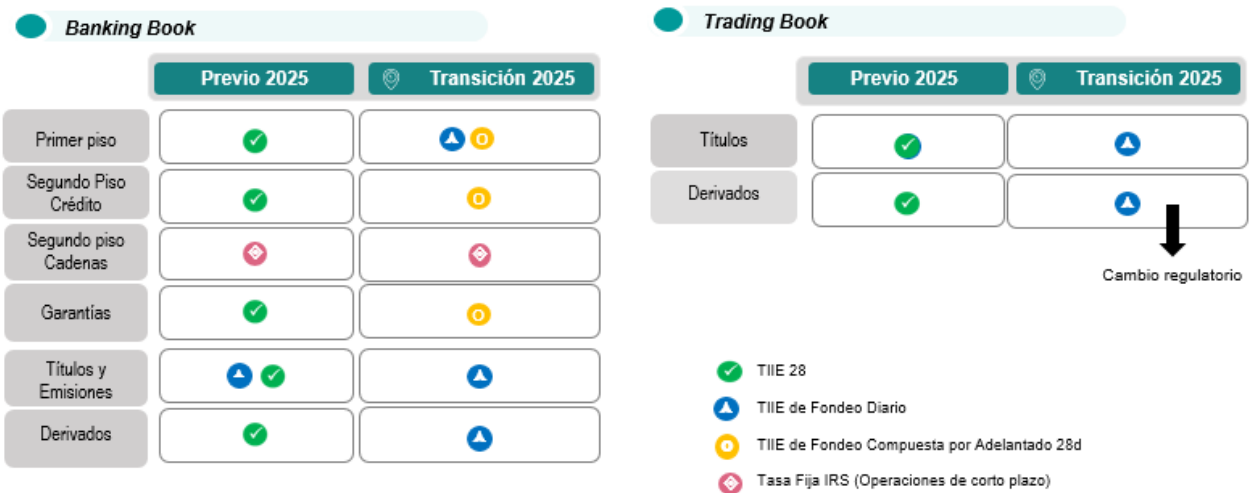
Banking Book

| | Previo 2025 | Transición 2025 |
|---|---|---|
| Primer piso | | |
| Segundo Piso Crédito | | |
| Segundo piso Cadenas | | |
| Garantías | | |
| Títulos y Emisiones | | |
| Derivados | | |

Trading Book

| | Previo 2025 | Transición 2025 |
|---|---|---|
| Títulos | | |
| Derivados | | |

Cambio regulatorio

TIIE 28
TIIE de Fondeo Diario
TIIE de Fondeo Compuesta por Adelantado 28d
Tasa Fija IRS (Operaciones de corto plazo)